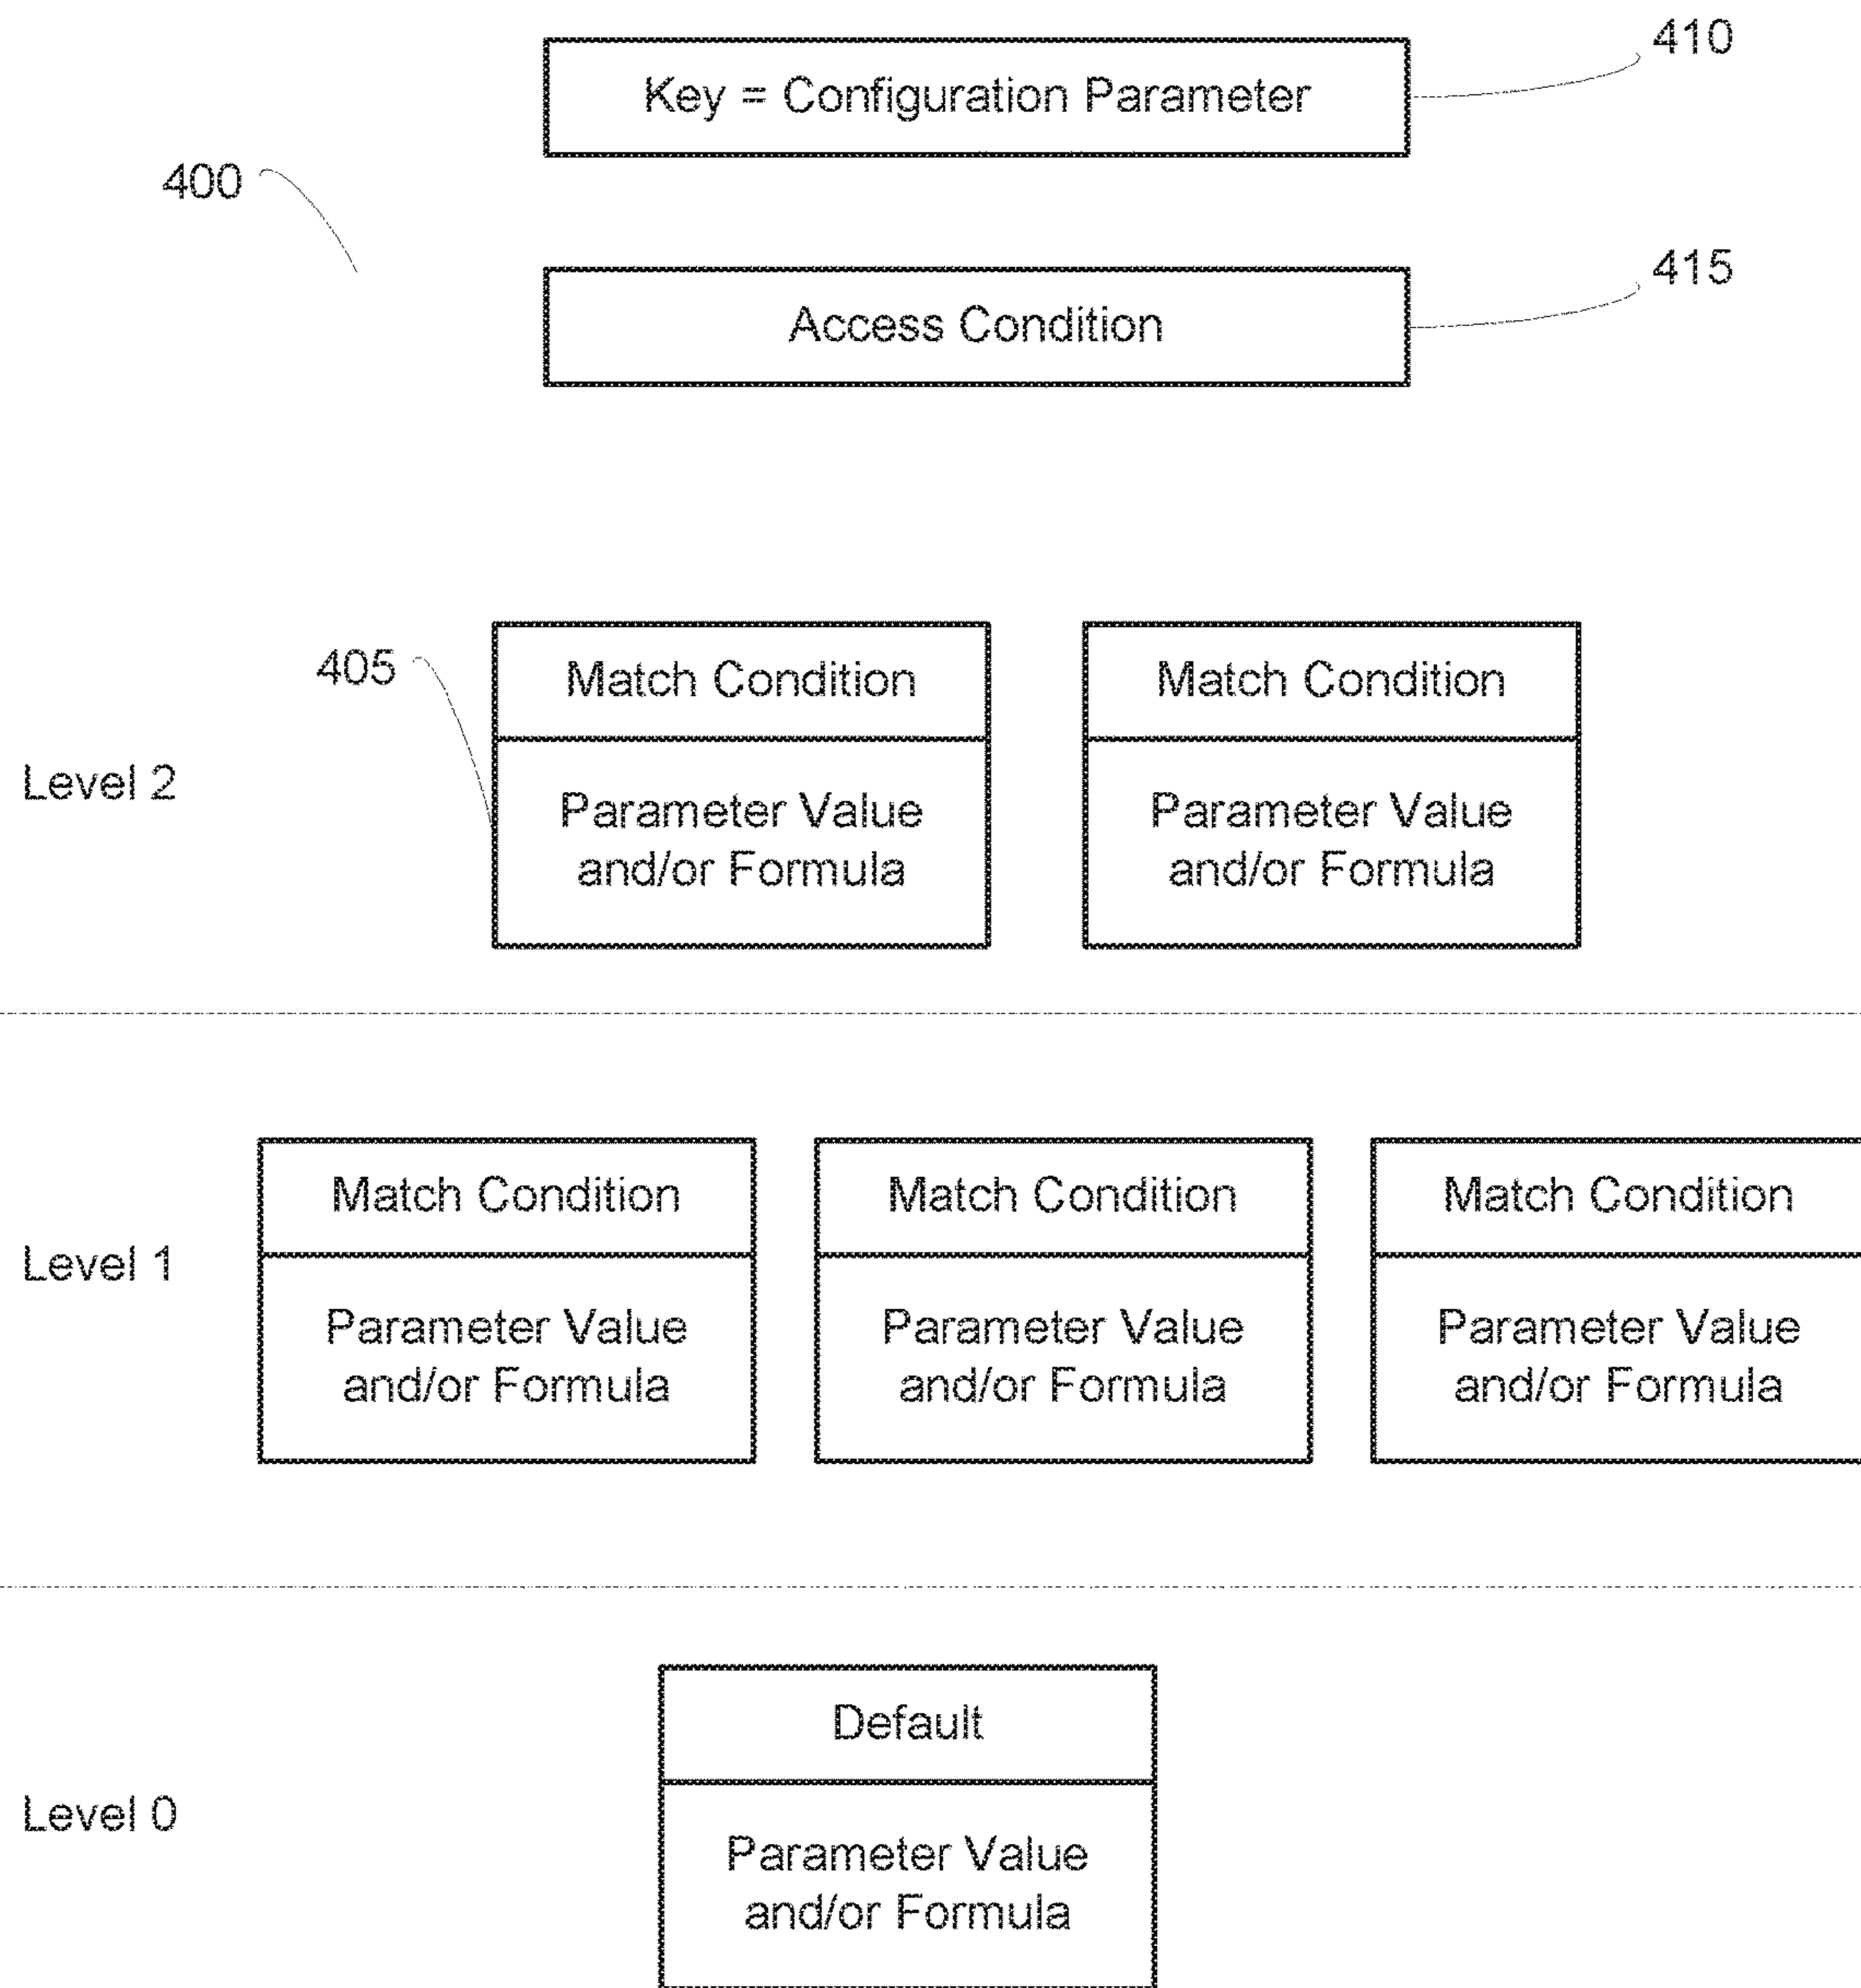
410

Key = Configuration Parameter

400

415

Access Condition

405

Level 2

Match Condition

Parameter Value and/or Formula

Match Condition

Parameter Value and/or Formula

Level 1

Match Condition

Parameter Value and/or Formula

Match Condition

Parameter Value and/or Formula

Match Condition

Parameter Value and/or Formula

Level 0

Default

Parameter Value and/or Formula